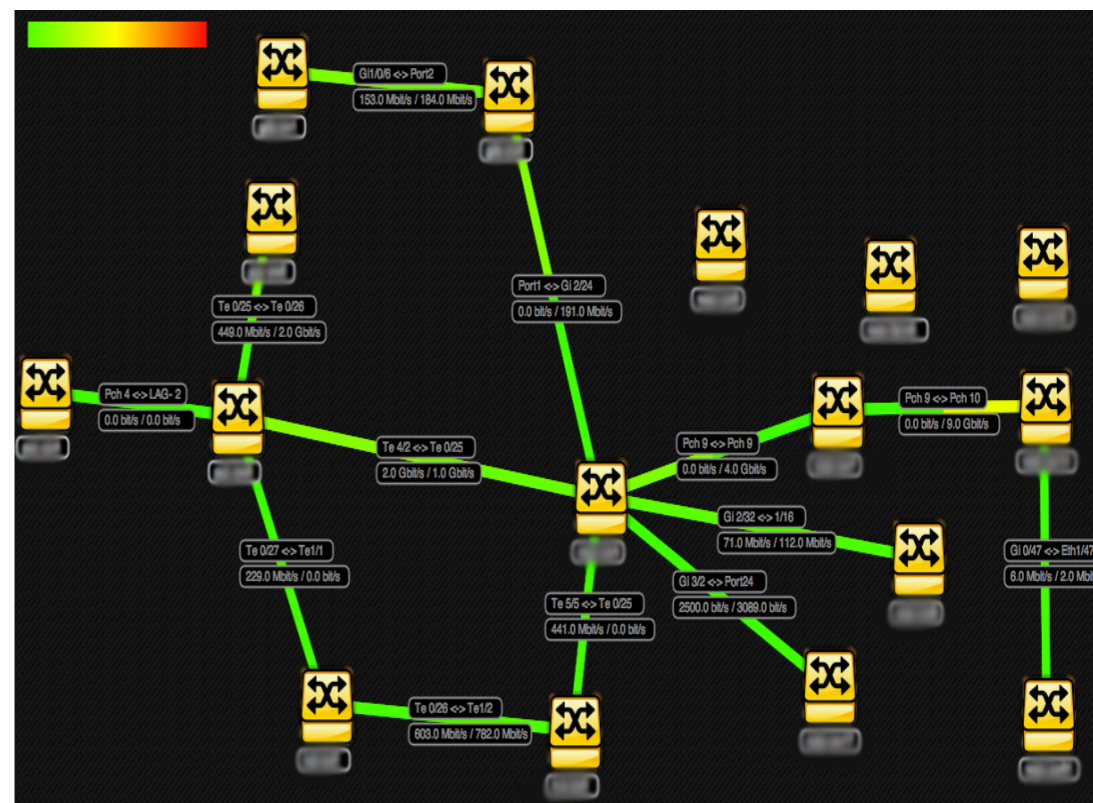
Gi1/0/6 <-> Port2
153.0 Mbit/s / 184.0 Mbit/s

Te 0/25 <-> Te 0/26
449.0 Mbit/s / 2.0 Gbit/s

Port1 <-> Gi 2/24
0.0 bit/s / 191.0 Mbit/s

Pch 4 <-> LAG- 2
0.0 bit/s / 0.0 bit/s

Te 4/2 <-> Te 0/25
2.0 Gbit/s / 1.0 Gbit/s

Pch 9 <-> Pch 9
0.0 bit/s / 4.0 Gbit/s

Pch 9 <-> Pch 10
0.0 bit/s / 9.0 Gbit/s

Gi 2/32 <-> 1/16
71.0 Mbit/s / 112.0 Mbit/s

Gi 0/47 <-> Eth1/47
6.0 Mbit/s / 2.0 M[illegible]

Te 0/27 <-> Te1/1
229.0 Mbit/s / 0.0 bit/s

Gi 3/2 <-> Port24
2500.0 bit/s / 3089.0 bit/s

Te 5/5 <-> Te 0/25
441.0 Mbit/s / 0.0 bit/s

Te 0/26 <-> Te1/2
603.0 Mbit/s / 782.0 Mbit/s